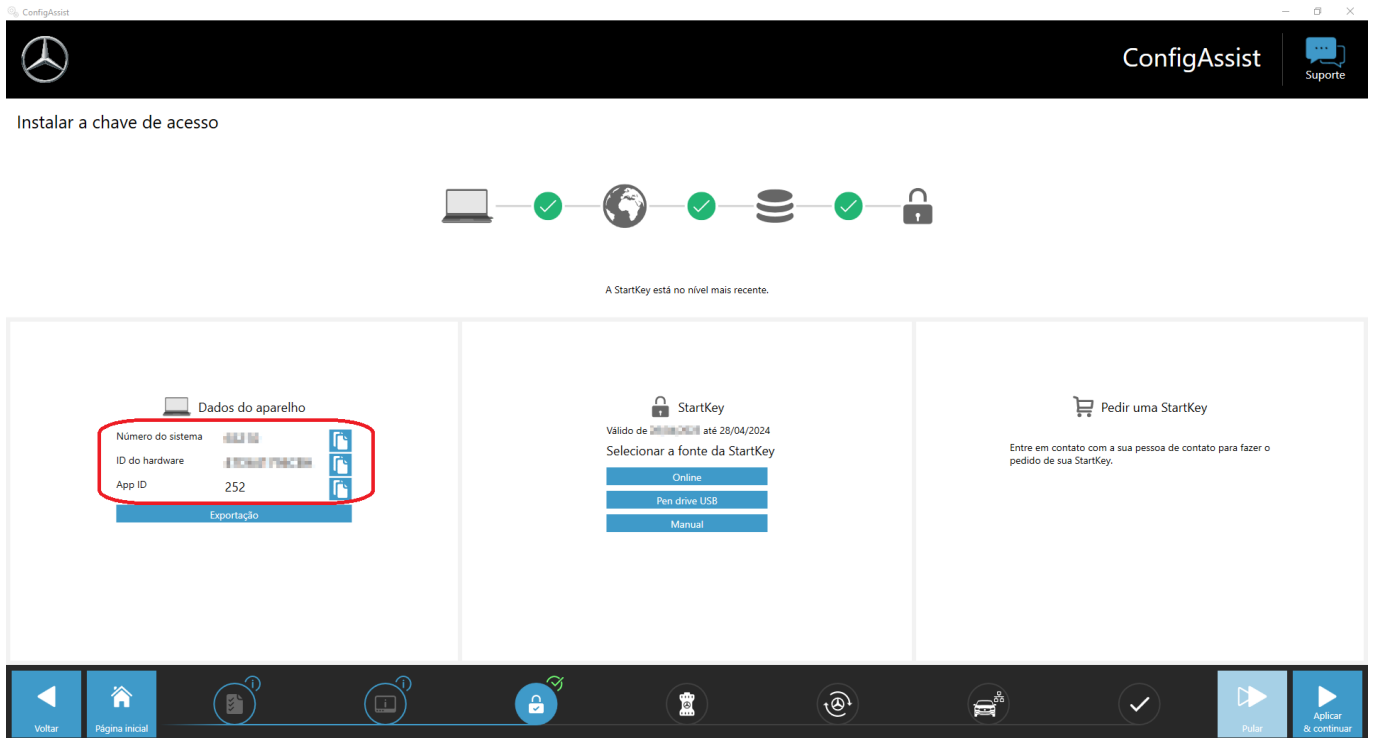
ConfigAssist

ConfigAssist

Suporte

Instalar a chave de acesso

A StartKey está no nível mais recente.

Dados do aparelho

Número do sistema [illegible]

ID do hardware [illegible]

App ID 252

Exportação

StartKey

Válido de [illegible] até 28/04/2024

Selecionar a fonte da StartKey

Online

Pen drive USB

Manual

Pedir uma StartKey

Entre em contato com a sua pessoa de contato para fazer o pedido de sua StartKey.

Voltar

Página inicial

Pular

Aplicar & continuar